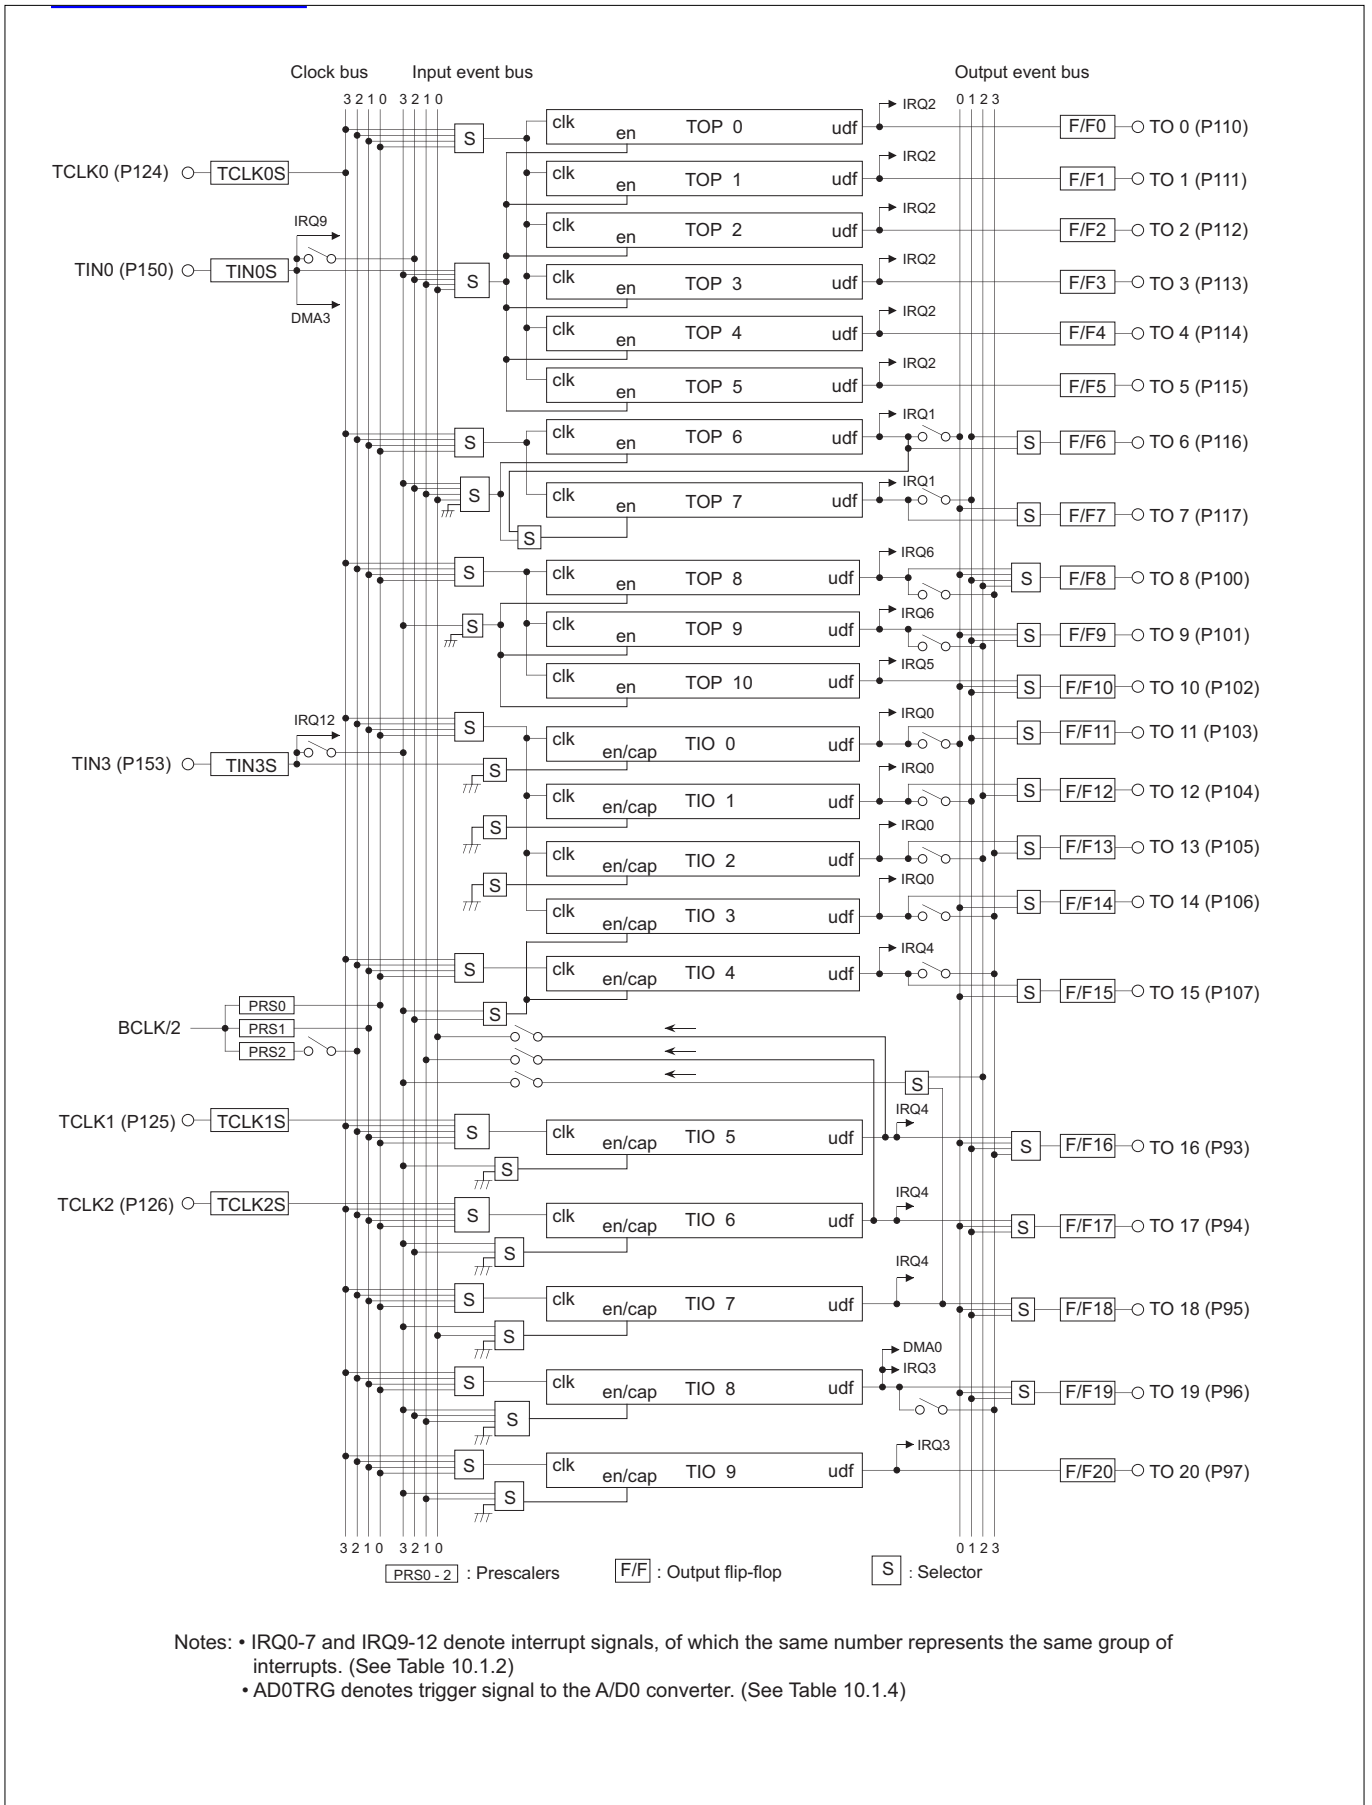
Clock bus Input event bus Output event bus

3 2 1 0 3 2 1 0 0 1 2 3

TCLK0 (P124) TCLK0S
TIN0 (P150) TIN0S
IRQ9
DMA3

S clk en TOP 0 udf IRQ2 F/F0 TO 0 (P110)
clk en TOP 1 udf IRQ2 F/F1 TO 1 (P111)
clk en TOP 2 udf IRQ2 F/F2 TO 2 (P112)
S clk en TOP 3 udf IRQ2 F/F3 TO 3 (P113)
clk en TOP 4 udf IRQ2 F/F4 TO 4 (P114)
clk en TOP 5 udf IRQ2 F/F5 TO 5 (P115)
S clk en TOP 6 udf IRQ1 S F/F6 TO 6 (P116)
S clk en TOP 7 udf IRQ1 S F/F7 TO 7 (P117)
S
S clk en TOP 8 udf IRQ6 S F/F8 TO 8 (P100)
S clk en TOP 9 udf IRQ6 S F/F9 TO 9 (P101)
clk en TOP 10 udf IRQ5 S F/F10 TO 10 (P102)

IRQ12
TIN3 (P153) TIN3S
S clk en/cap TIO 0 udf IRQ0 S F/F11 TO 11 (P103)
S clk en/cap TIO 1 udf IRQ0 S F/F12 TO 12 (P104)
S clk en/cap TIO 2 udf IRQ0 S F/F13 TO 13 (P105)
S clk en/cap TIO 3 udf IRQ0 S F/F14 TO 14 (P106)
S clk en/cap TIO 4 udf IRQ4 S F/F15 TO 15 (P107)

PRS0
BCLK/2 PRS1
PRS2
S
S

TCLK1 (P125) TCLK1S
S clk en/cap TIO 5 udf IRQ4 S F/F16 TO 16 (P93)
S
TCLK2 (P126) TCLK2S
S clk en/cap TIO 6 udf IRQ4 S F/F17 TO 17 (P94)
S
S clk en/cap TIO 7 udf IRQ4 S F/F18 TO 18 (P95)
S
S clk en/cap TIO 8 udf DMA0 IRQ3 S F/F19 TO 19 (P96)
S
S clk en/cap TIO 9 udf IRQ3 F/F20 TO 20 (P97)
S

3 2 1 0 3 2 1 0 0 1 2 3

PRS0 - 2 : Prescalers F/F : Output flip-flop S : Selector

Notes: • IRQ0-7 and IRQ9-12 denote interrupt signals, of which the same number represents the same group of interrupts. (See Table 10.1.2)
• AD0TRG denotes trigger signal to the A/D0 converter. (See Table 10.1.4)